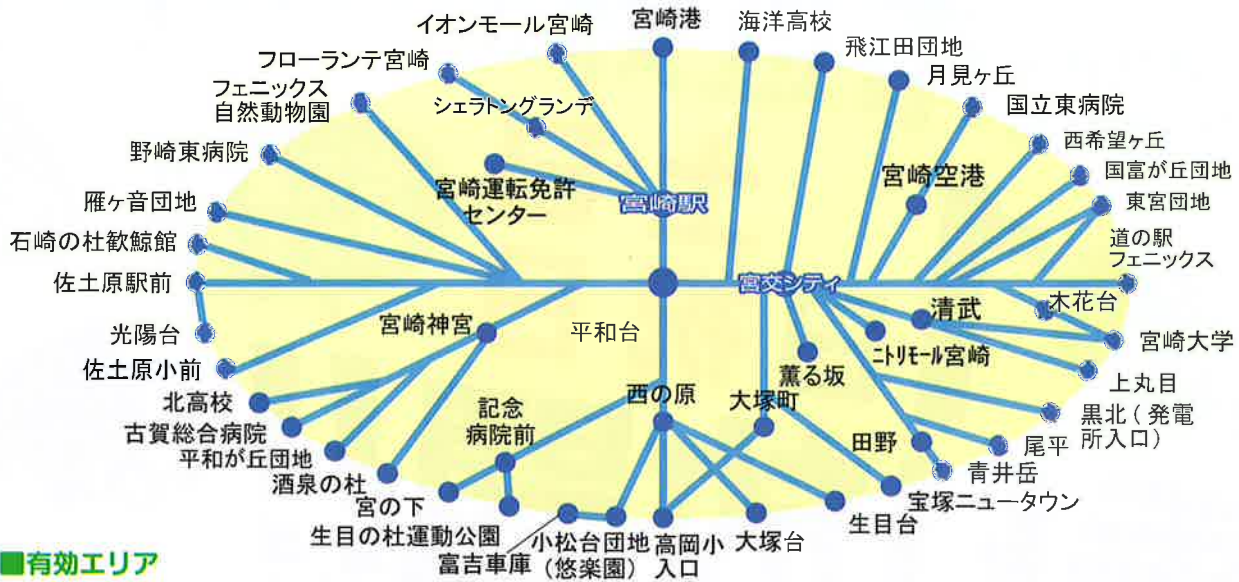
宮崎港
海洋高校
イオンモール宮崎
飛江田団地
フローランテ宮崎
月見ヶ丘
フェニックス自然動物園
国立東病院
シェラトングランデ
西希望ヶ丘
野崎東病院
宮崎空港
国富が丘団地
宮崎運転免許センター
宮崎駅
雁ヶ音団地
東宮団地
石崎の杜歓鯨館
道の駅フェニックス
佐土原駅前
宮交シティ
木花台
光陽台
宮崎神宮
平和台
清武
宮崎大学
ニトリモール宮崎
佐土原小前
薫る坂
上丸目
北高校
西の原
大塚町
黒北（発電所入口）
記念病院前
古賀総合病院
田野
尾平
平和が丘団地
青井岳
酒泉の杜
宮の下
宝塚ニュータウン
生目の杜運動公園
生目台
小松台団地（悠楽園）
高岡小入口
大塚台
富吉車庫
■有効エリア